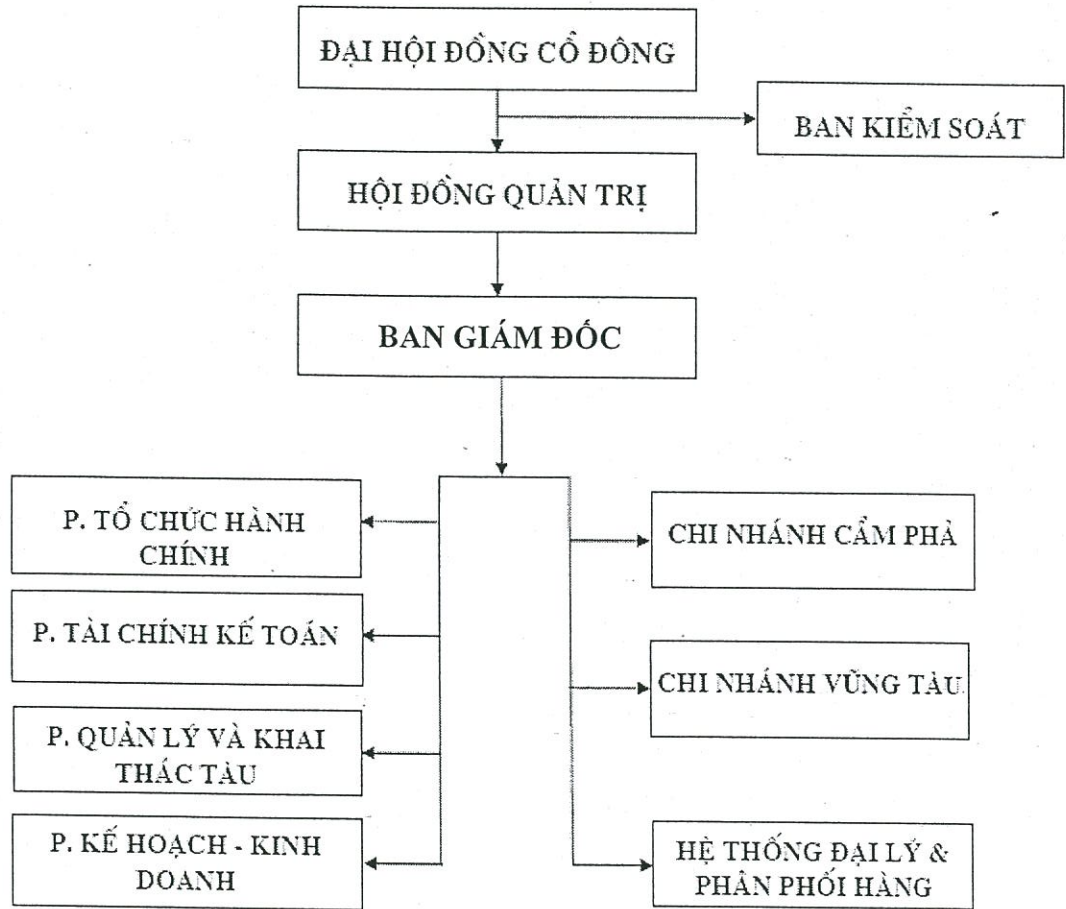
ĐẠI HỘI ĐỒNG CỔ ĐÔNG

BAN KIỂM SOÁT

HỘI ĐỒNG QUẢN TRỊ

BAN GIÁM ĐỐC

P. TỔ CHỨC HÀNH CHÍNH

P. TÀI CHÍNH KẾ TOÁN

P. QUẢN LÝ VÀ KHAI THÁC TÀU

P. KẾ HOẠCH - KINH DOANH

CHI NHÁNH CẨM PHẢ

CHI NHÁNH VŨNG TÀU

HỆ THỐNG ĐẠI LÝ & PHÂN PHỐI HÀNG